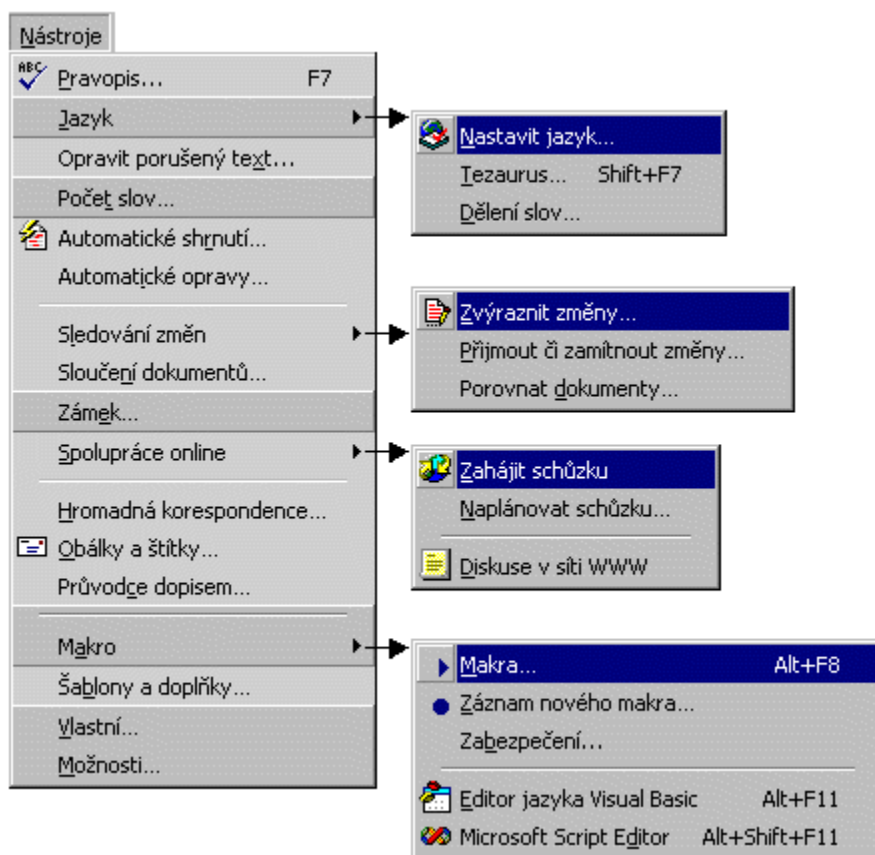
Nástroje

ABC Pravopis... F7
Jazyk
Opravit porušený text...
Počet slov...
Automatické shrnutí...
Automatické opravy...
Sledování změn
Sloučení dokumentů...
Zámek...
Spolupráce online
Hromadná korespondence...
Obálky a štítky...
Průvodce dopisem...
Makro
Šablony a doplňky...
Vlastní...
Možnosti...

Nastavit jazyk...
Tezaurus... Shift+F7
Dělení slov...

Zvýraznit změny...
Přijmout či zamítnout změny...
Porovnat dokumenty...

Zahájit schůzku
Naplánovat schůzku...
Diskuse v síti WWW

Makra... Alt+F8
Záznam nového makra...
Zabezpečení...
Editor jazyka Visual Basic Alt+F11
Microsoft Script Editor Alt+Shift+F11